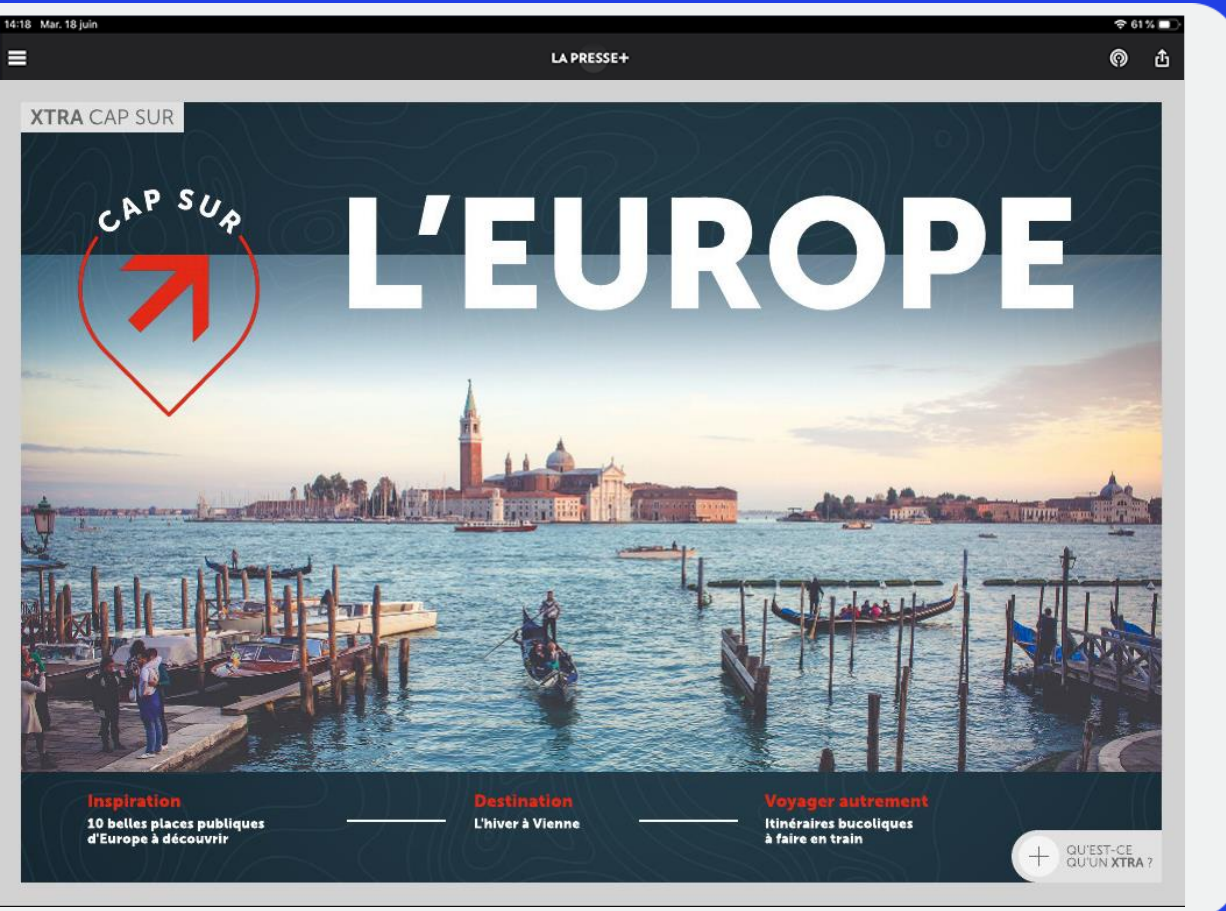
14:18 Mar. 18 juin

61 %

LA PRESSE+

XTRA CAP SUR

CAP SUR

L'EUROPE

Inspiration
10 belles places publiques d'Europe à découvrir

Destination
L'hiver à Vienne

Voyager autrement
Itinéraires bucoliques à faire en train

QU'EST-CE QU'UN XTRA ?